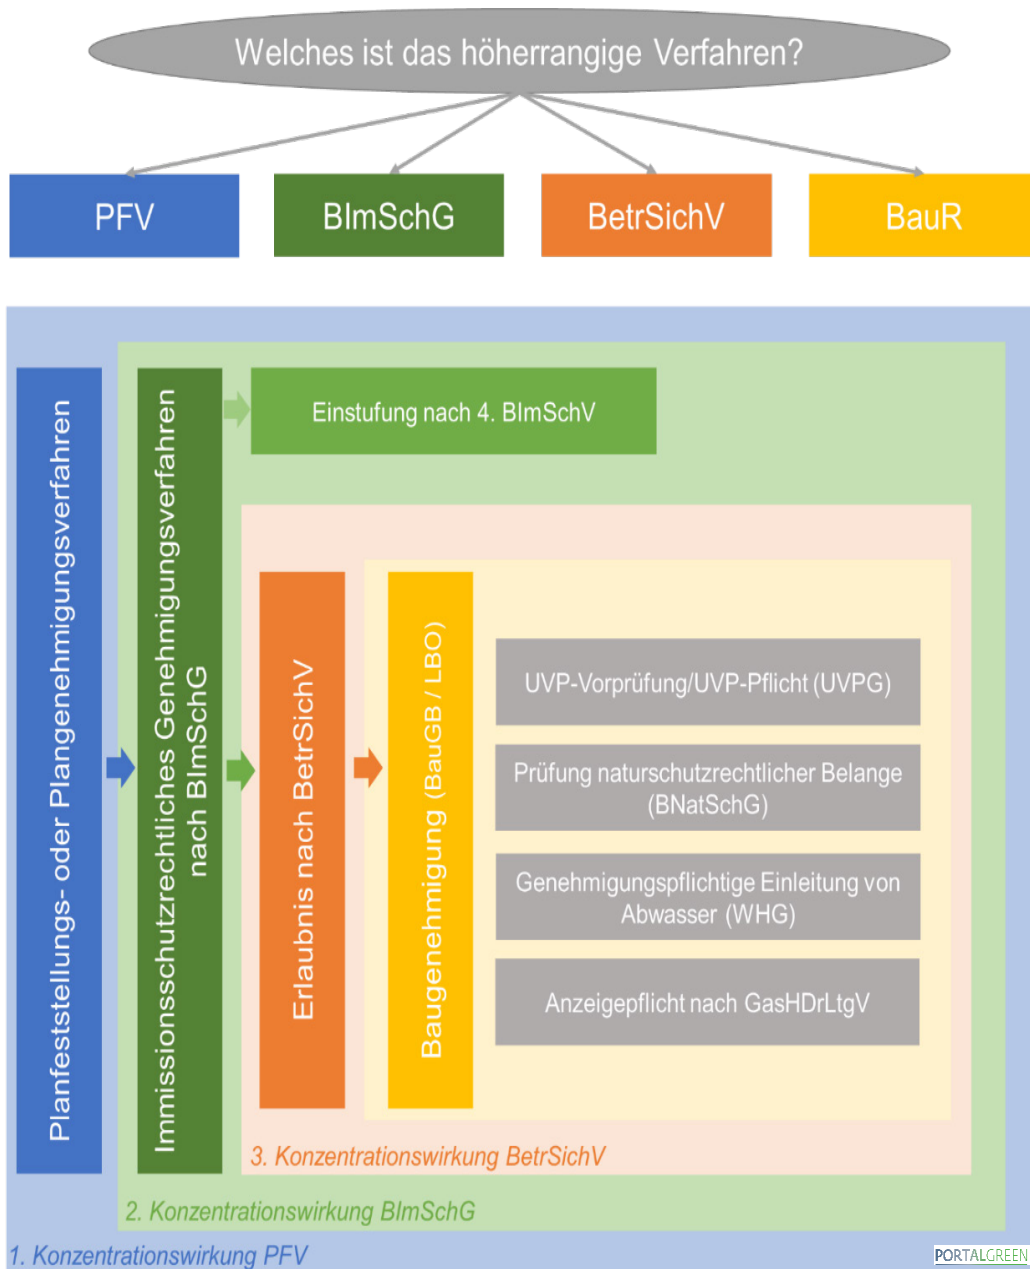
Welches ist das höherrangige Verfahren?

PFV

BImSchG

BetrSichV

BauR

Planfeststellungs- oder Plangenehmigungsverfahren

Immissionsschutzrechtliches Genehmigungsverfahren nach BImSchG

Einstufung nach 4. BImSchV

Erlaubnis nach BetrSichV

Baugenehmigung (BauGB / LBO)

UVP-Vorprüfung/UVP-Pflicht (UVPG)

Prüfung naturschutzrechtlicher Belange (BNatSchG)

Genehmigungspflichtige Einleitung von Abwasser (WHG)

Anzeigepflicht nach GasHDrLtgV

3. Konzentrationswirkung BetrSichV

2. Konzentrationswirkung BImSchG

1. Konzentrationswirkung PFV

PORTALGREEN